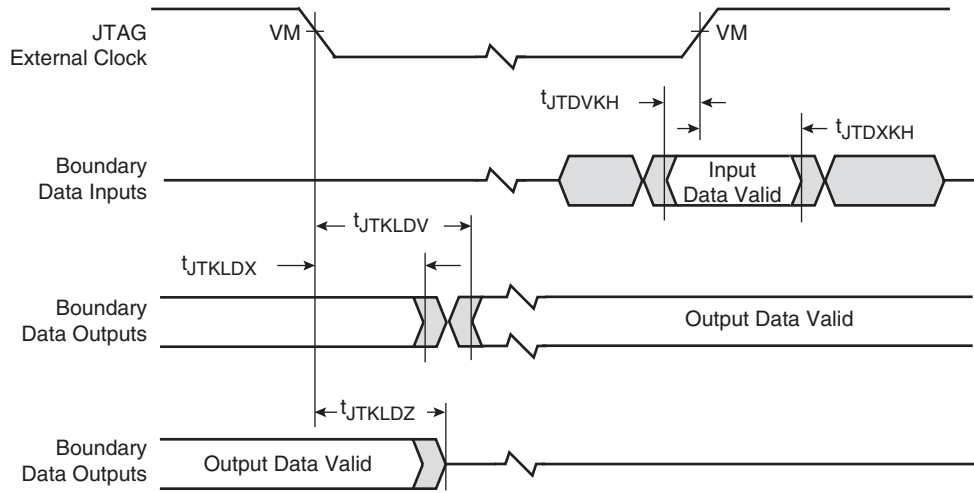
JTAG External Clock

VM

VM

$t_{JTDVKH}$

$t_{JTDXKH}$

Boundary Data Inputs

Input Data Valid

$t_{JTKLDV}$

$t_{JTKLDX}$

Boundary Data Outputs

Output Data Valid

$t_{JTKLDZ}$

Boundary Data Outputs

Output Data Valid